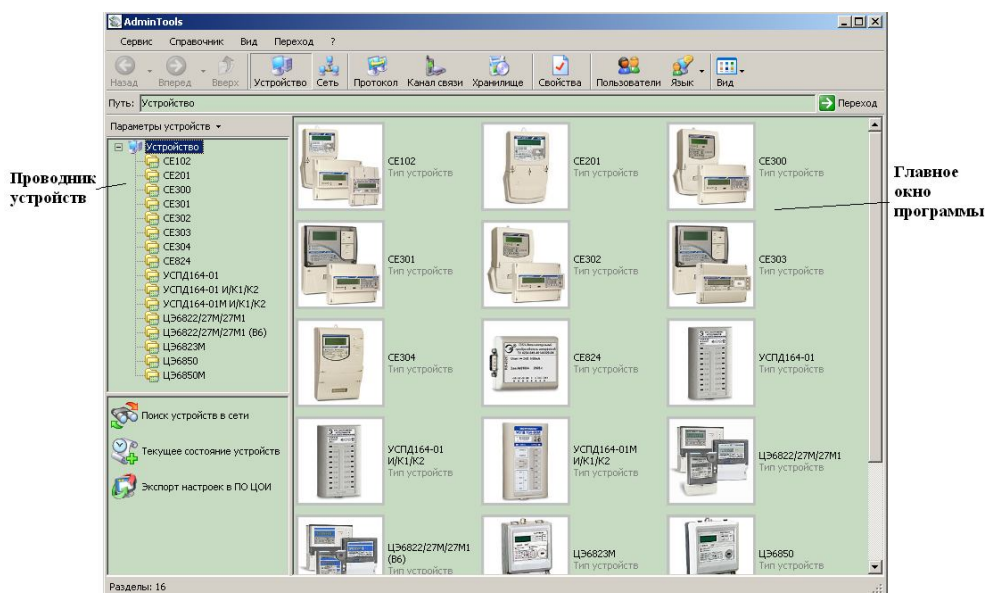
AdminTools

Сервис Справочник Вид Переход ?

Назад Вперед Вверх Устройство Сеть Протокол Канал связи Хранилище Свойства Пользователи Язык Вид

Путь: Устройство

Переход

Параметры устройств

Устройство
CE102
CE201
CE300
CE301
CE302
CE303
CE304
CE824
УСПД164-01
УСПД164-01 И/К1/К2
УСПД164-01М И/К1/К2
ЦЭ6822/27М/27М1
ЦЭ6822/27М/27М1 (В6)
ЦЭ6823М
ЦЭ6850
ЦЭ6850М

Проводник устройств

Поиск устройств в сети

Текущее состояние устройств

Экспорт настроек в ПО ЦОИ

CE102
Тип устройства

CE201
Тип устройства

CE300
Тип устройства

Главное окно программы

CE301
Тип устройства

CE302
Тип устройства

CE303
Тип устройства

CE304
Тип устройства

CE824
Тип устройства

УСПД164-01
Тип устройства

УСПД164-01 И/К1/К2
Тип устройства

УСПД164-01М И/К1/К2
Тип устройства

ЦЭ6822/27М/27М1
Тип устройства

ЦЭ6822/27М/27М1 (В6)
Тип устройства

ЦЭ6823М
Тип устройства

ЦЭ6850
Тип устройства

Разделы: 16